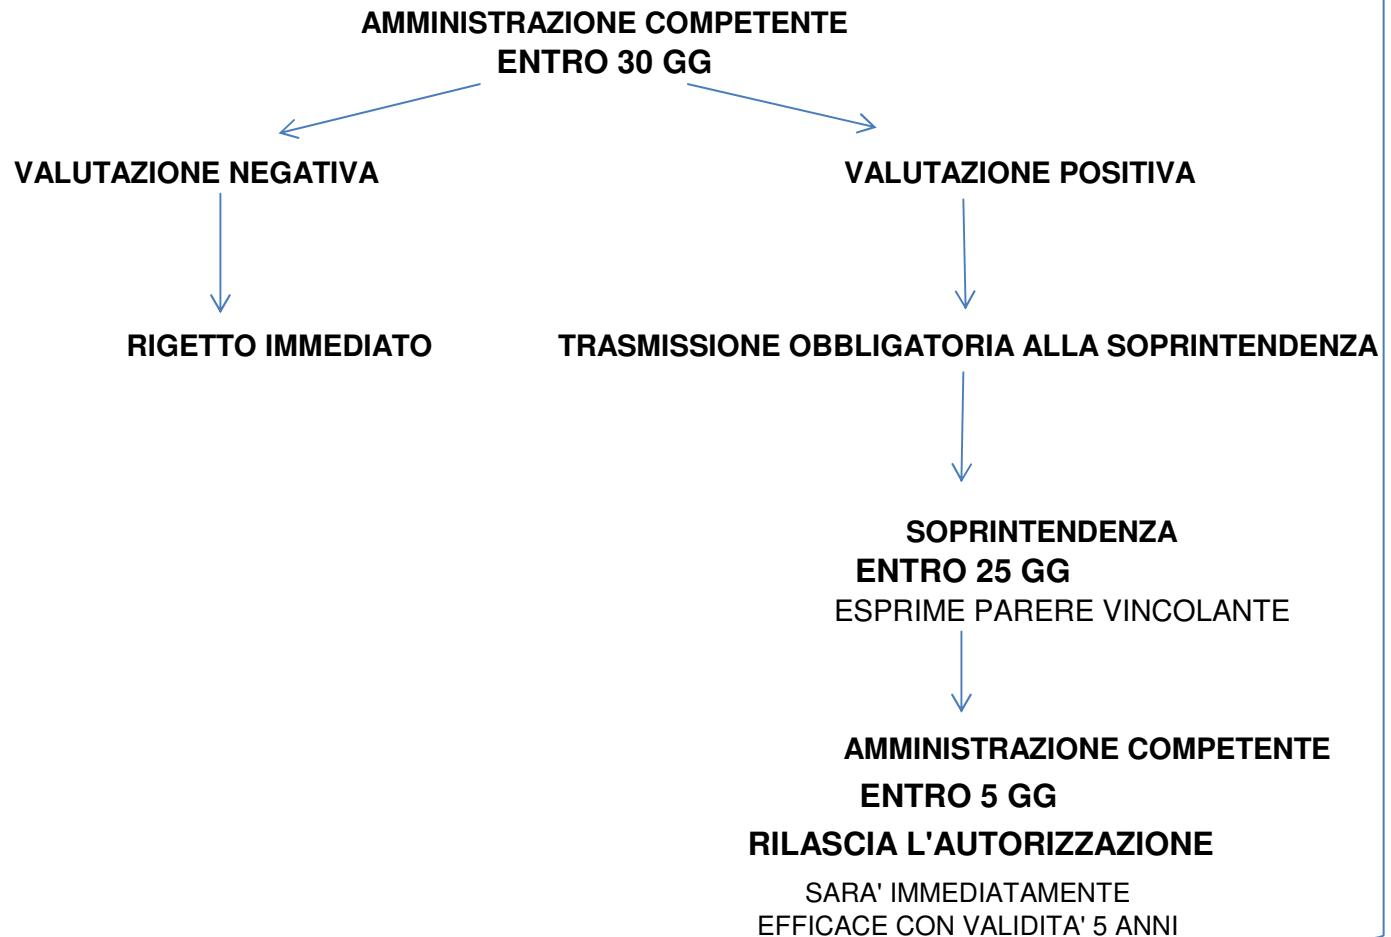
AMMINISTRAZIONE COMPETENTE
ENTRO 30 GG

VALUTAZIONE NEGATIVA

VALUTAZIONE POSITIVA

RIGETTO IMMEDIATO

TRASMISSIONE OBBLIGATORIA ALLA SOPRINTENDENZA

SOPRINTENDENZA
ENTRO 25 GG
ESPRIME PARERE VINCOLANTE

AMMINISTRAZIONE COMPETENTE
ENTRO 5 GG
RILASCIA L'AUTORIZZAZIONE

SARA' IMMEDIATAMENTE
EFFICACE CON VALIDITA' 5 ANNI